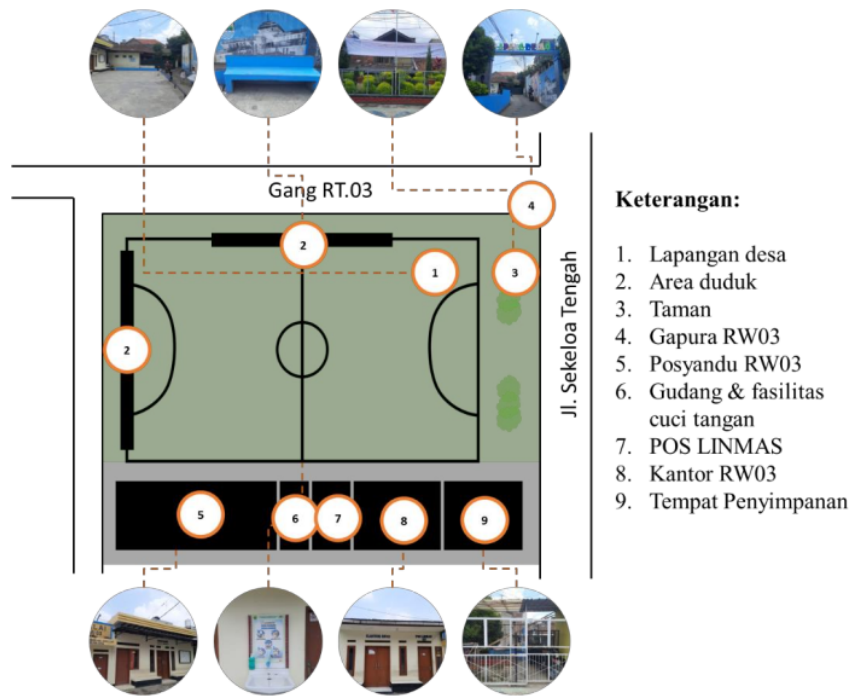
Gang RT.03

2

1

3

4

2

5

6

7

8

9

Jl. Sekeloa Tengah

Keterangan:

1. Lapangan desa
2. Area duduk
3. Taman
4. Gapura RW03
5. Posyandu RW03
6. Gudang & fasilitas cuci tangan
7. POS LINMAS
8. Kantor RW03
9. Tempat Penyimpanan